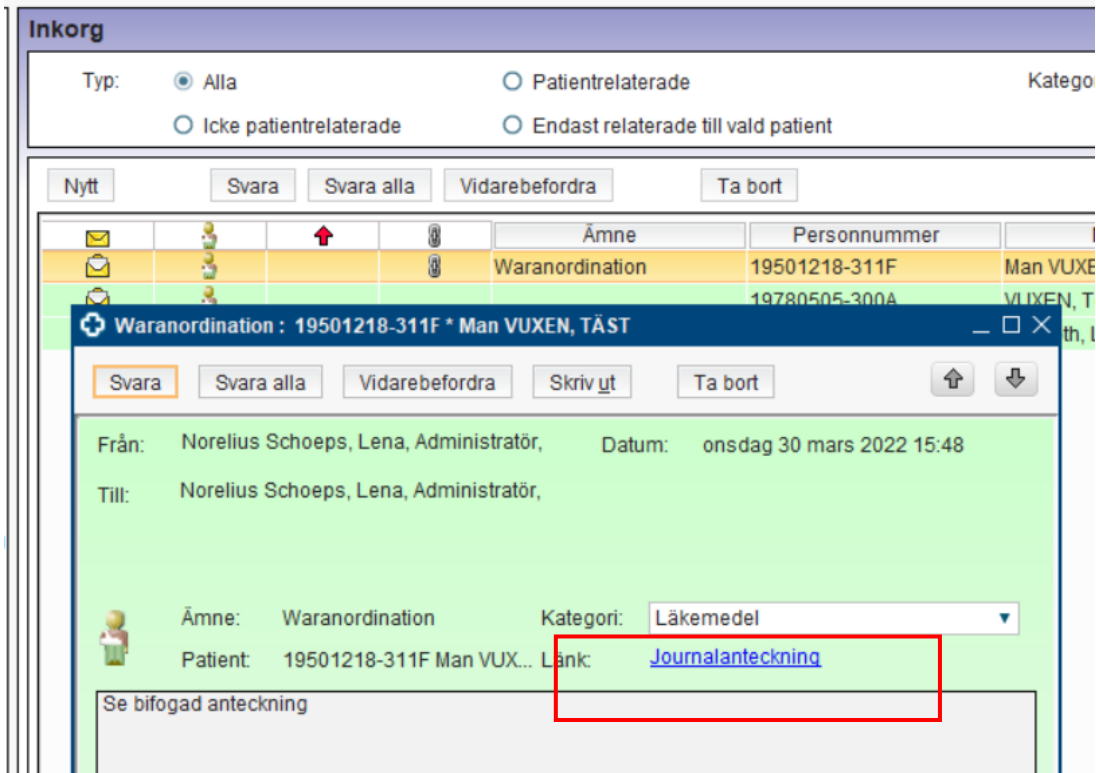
Inkorg

Typ: Alla
Icke patientrelaterade
Patientrelaterade
Endast relaterade till vald patient
Katego

Nytt Svara Svara alla Vidarebefordra Ta bort

| | | | | Ämne | Personnummer | |
|---|---|---|---|---|---|---|
| | | | | Waranordination | 19501218-311F | Man VUXE |
| | | | | | 19780505-300A | VUXEN, T |
| | | | | | | th, L |

Waranordination : 19501218-311F * Man VUXEN, TÄST

Svara Svara alla Vidarebefordra Skriv ut Ta bort

Från: Norelius Schoeps, Lena, Administratör,
Datum: onsdag 30 mars 2022 15:48
Till: Norelius Schoeps, Lena, Administratör,

Ämne: Waranordination
Kategori: Läkemedel
Patient: 19501218-311F Man VUX...
Länk: Journalanteckning

Se bifogad anteckning